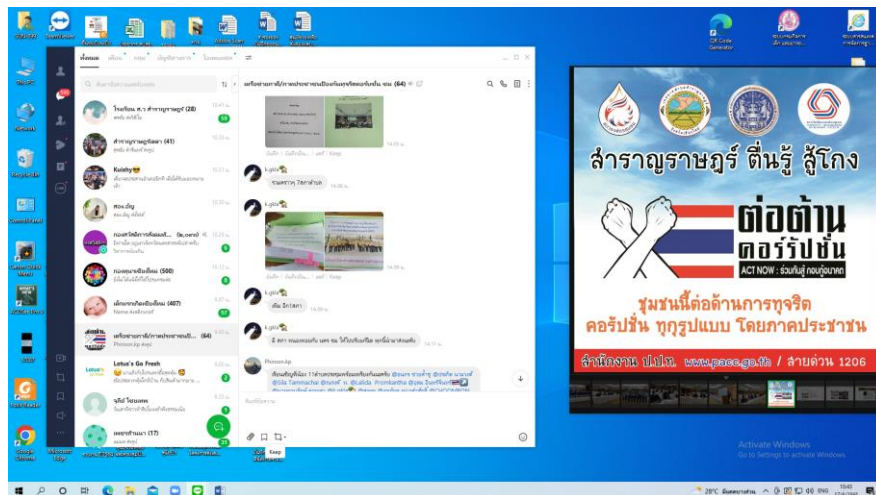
สำราญราษฎร์ ตื่นรู้ สู้โกง

ต่อต้าน คอร์รัปชั่น

ACT NOW : ร่วมกันสู้ ทอนทุจริต

ชุมชนนี้ต่อต้านการทุจริต คอร์รัปชั่น ทุกรูปแบบ โดยภาคประชาชน

สำนักงาน ป.ป.ท. www.pacc.go.th / สายด่วน 1206

ทั้งหมด

โรงเรียน ศ.ว สำราญราษฎร์ (28)

สำราญราษฎร์ผลผา (41)

Kaishy

สอบเถียง

กองสวัสดิการสังคมฯ

กองคุมราษีละลิลม (500)

เด็กมหากิจดรีบดีลม (407)

เครือข่ายภาคีภาคประชาชนป้องกันฯ (64)

Lotus's Go Fresh

จุรีย์ โอวเมทร

เพลงสำราญรา (17)

เครือข่ายภาคีภาคประชาชนป้องกันทุจริตระดับชั้น ชน (64)

ขอบคุณ วิทยาดำเนิน

Keep

Activate Windows
Go to Settings to activate Windows.

28°C